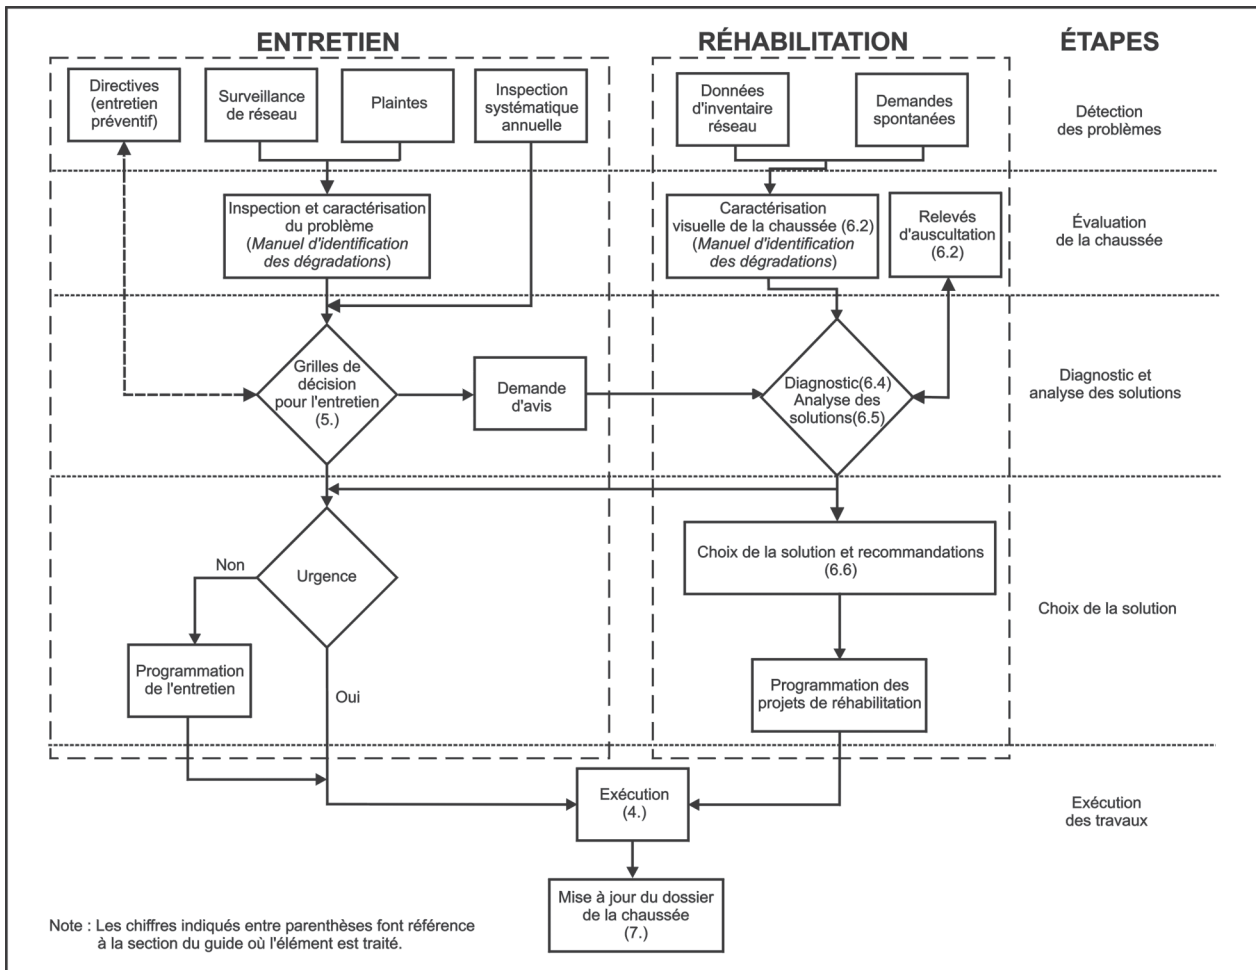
ENTRETIEN

RÉHABILITATION

ÉTAPES

Directives (entretien préventif)

Surveillance de réseau

Plaintes

Inspection systématique annuelle

Données d'inventaire réseau

Demandes spontanées

Détection des problèmes

Inspection et caractérisation du problème (*Manuel d'identification des dégradations*)

Caractérisation visuelle de la chaussée (6.2) (*Manuel d'identification des dégradations*)

Relevés d'auscultation (6.2)

Évaluation de la chaussée

Grilles de décision pour l'entretien (5.)

Demande d'avis

Diagnostic(6.4) Analyse des solutions(6.5)

Diagnostic et analyse des solutions

Non

Urgence

Oui

Choix de la solution et recommandations (6.6)

Choix de la solution

Programmation de l'entretien

Programmation des projets de réhabilitation

Exécution (4.)

Exécution des travaux

Mise à jour du dossier de la chaussée (7.)

Note : Les chiffres indiqués entre parenthèses font référence à la section du guide où l'élément est traité.